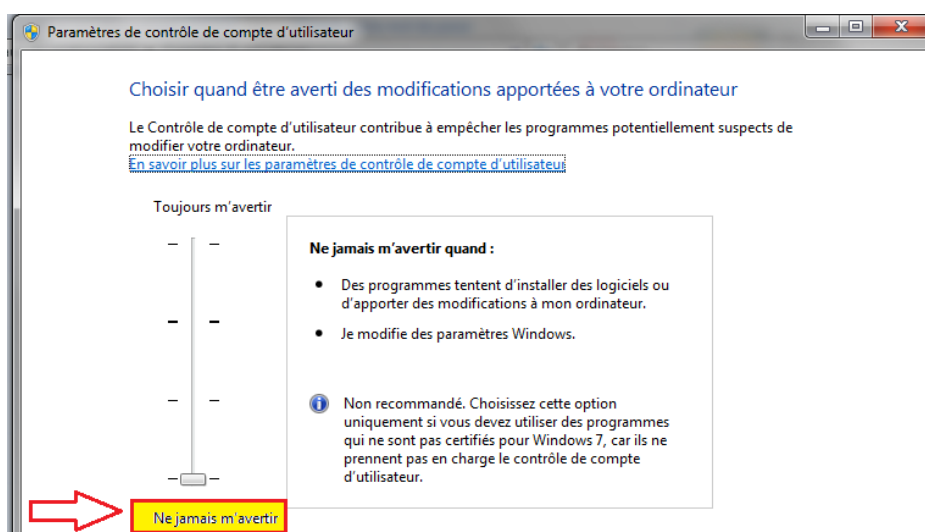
Paramètres de contrôle de compte d'utilisateur

Choisir quand être averti des modifications apportées à votre ordinateur

Le Contrôle de compte d'utilisateur contribue à empêcher les programmes potentiellement suspects de modifier votre ordinateur.
En savoir plus sur les paramètres de contrôle de compte d'utilisateur

Toujours m'avertir

Ne jamais m'avertir quand :

- Des programmes tentent d'installer des logiciels ou d'apporter des modifications à mon ordinateur.
- Je modifie des paramètres Windows.

Non recommandé. Choisissez cette option uniquement si vous devez utiliser des programmes qui ne sont pas certifiés pour Windows 7, car ils ne prennent pas en charge le contrôle de compte d'utilisateur.

Ne jamais m'avertir